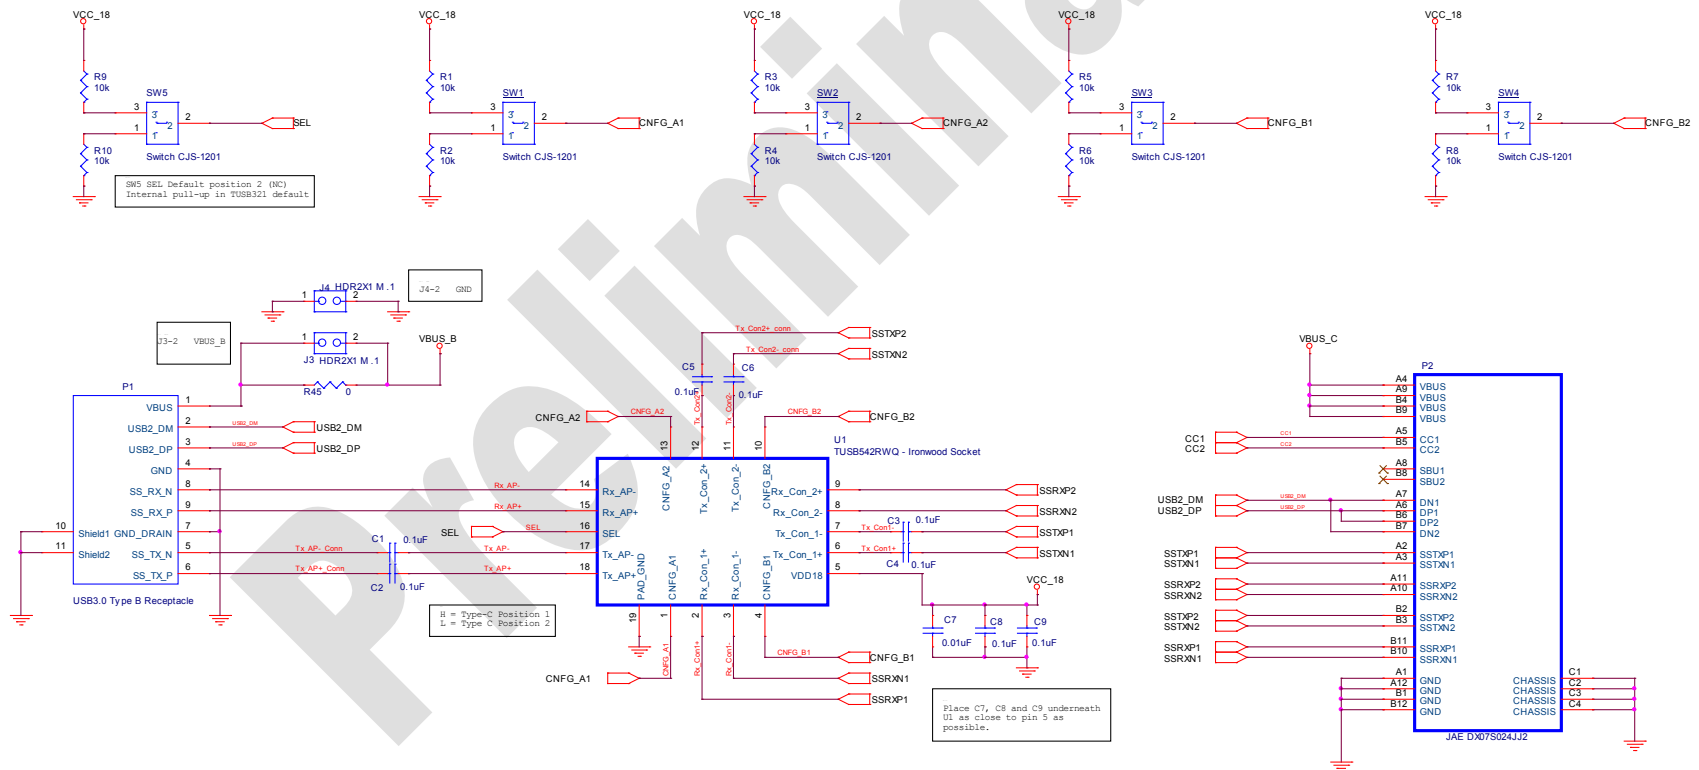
VCC_18
R9
10k
SW5
3
2
1
R10
10k
Switch CJS-1201
SEL
SW5 SEL Default position 2 (NC)
Internal pull-up in TUSB321 default

VCC_18
R1
10k
SW1
3
2
1
R2
10k
Switch CJS-1201
CNFG_A1

VCC_18
R3
10k
SW2
3
2
1
R4
10k
Switch CJS-1201
CNFG_A2

VCC_18
R5
10k
SW3
3
2
1
R6
10k
Switch CJS-1201
CNFG_B1

VCC_18
R7
10k
SW4
3
2
1
R8
10k
Switch CJS-1201
CNFG_B2

Preliminary

J4 HDR2X1 M .1
J4-2 GND
J3-2 VBUS_B
J3 HDR2X1 M .1
VBUS_B
R45 0
P1
VBUS
USB2_DM
USB2_DP
GND
SS_RX_N
SS_RX_P
Shield1 GND_DRAIN
Shield2 SS_TX_N
SS_TX_P
USB3.0 Type B Receptacle
USB2_DM
USB2_DP
Rx AP-
Rx AP+
SEL
C1 0.1uF
C2 0.1uF
Tx AP- Conn
Tx AP+ Conn
Tx AP-
Tx AP+
H = Type-C Position 1
L = Type C Position 2
CNFG_A2
C5 0.1uF
C6 0.1uF
Tx Con2+ conn
Tx Con2- conn
SSTXP2
SSTXN2
CNFG_B2
U1
TUSB542RWQ - Ironwood Socket
Rx_AP-
Rx_AP+
SEL
Tx_AP-
Tx_AP+
GND PAD
CNFG_A1
Rx_Con_1+
Rx_Con_1-
CNFG_B1
VDD18
CNFG_A2
Tx_Con_2+
Tx_Con_2-
CNFG_B2
Rx_Con_2+
Rx_Con_2-
Tx_Con_1-
Tx_Con_1+
SSRXP2
SSRXN2
SSTXP1
SSTXN1
C3 0.1uF
C4 0.1uF
Tx Con1-
Tx Con1+
VCC_18
C7 0.01uF
C8 0.1uF
C9 0.1uF
CNFG_A1
CNFG_B1
SSRXN1
SSRXP1
Place C7, C8 and C9 underneath U1 as close to pin 5 as possible.

VBUS_C
P2
VBUS
VBUS
VBUS
VBUS
CC1
CC2
CC1
CC2
SBU1
SBU2
USB2_DM
USB2_DP
DN1
DP1
DP2
DN2
SSTXP1
SSTXN1
SSRXP2
SSRXN2
SSTXP2
SSTXN2
SSRXP1
SSRXN1
GND
GND
GND
GND
CHASSIS
CHASSIS
CHASSIS
CHASSIS
C1
C2
C3
C4
JAE DX07S024JJ2